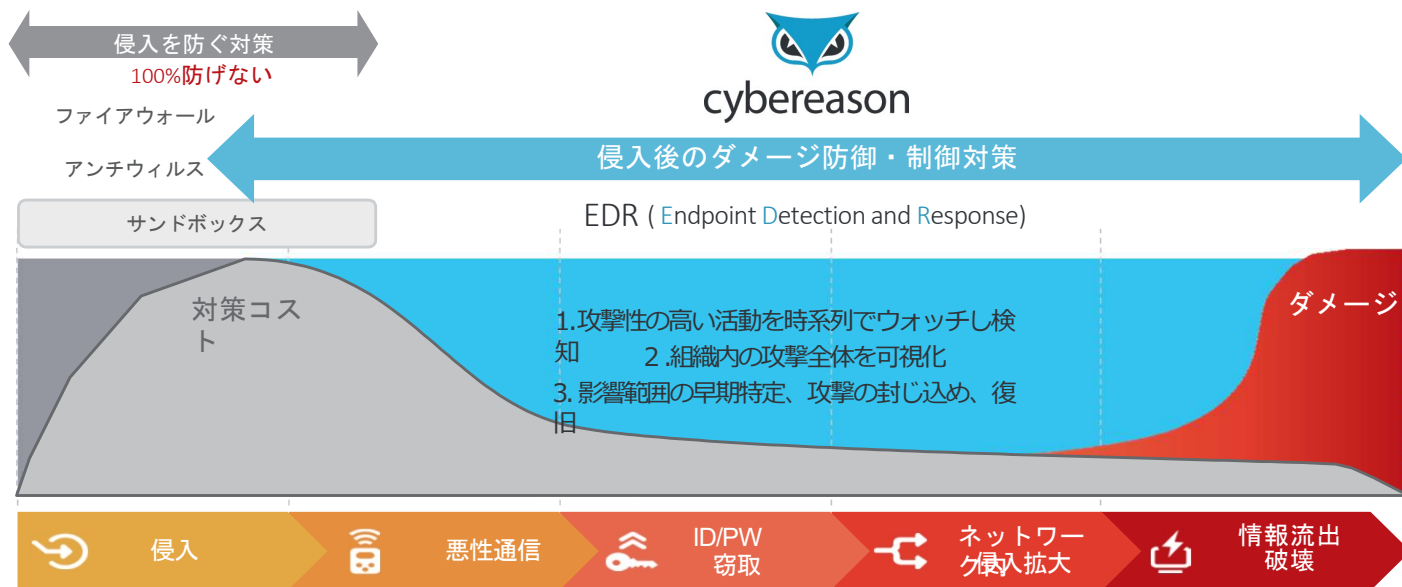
侵入を防ぐ対策
100%防げない

ファイアウォール

アンチウィルス

サンドボックス

cybereason

侵入後のダメージ防御・制御対策

EDR ( Endpoint Detection and Response)

対策コスト

1.攻撃性の高い活動を時系列でウォッチし検知
2.組織内の攻撃全体を可視化
3.影響範囲の早期特定、攻撃の封じ込め、復旧

ダメージ

侵入

悪性通信

ID/PW 窃取

ネットワーク内侵入拡大

情報流出 破壊